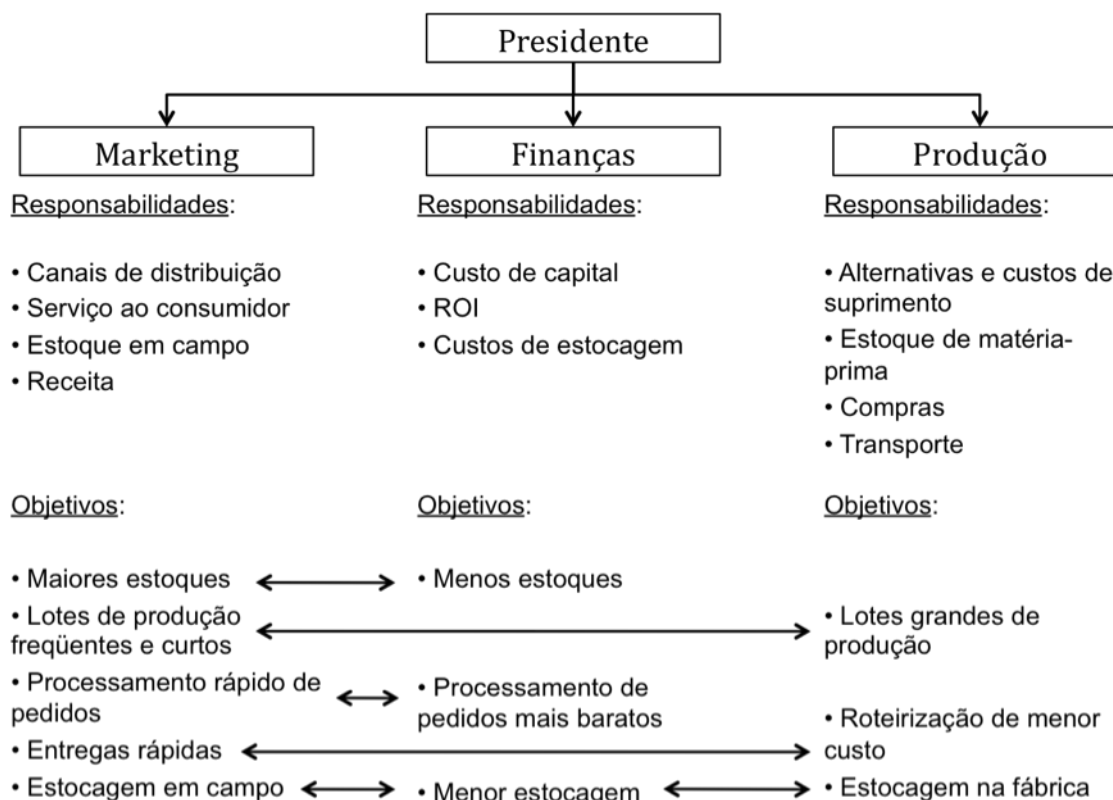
Presidente

Marketing

Responsabilidades:

• Canais de distribuição
• Serviço ao consumidor
• Estoque em campo
• Receita

Objetivos:

• Maiores estoques
• Lotes de produção freqüentes e curtos
• Processamento rápido de pedidos
• Entregas rápidas
• Estocagem em campo

Finanças

Responsabilidades:

• Custo de capital
• ROI
• Custos de estocagem

Objetivos:

• Menos estoques
• Processamento de pedidos mais baratos
• Menor estocagem

Produção

Responsabilidades:

• Alternativas e custos de suprimento
• Estoque de matéria-prima
• Compras
• Transporte

Objetivos:

• Lotes grandes de produção
• Roteirização de menor custo
• Estocagem na fábrica